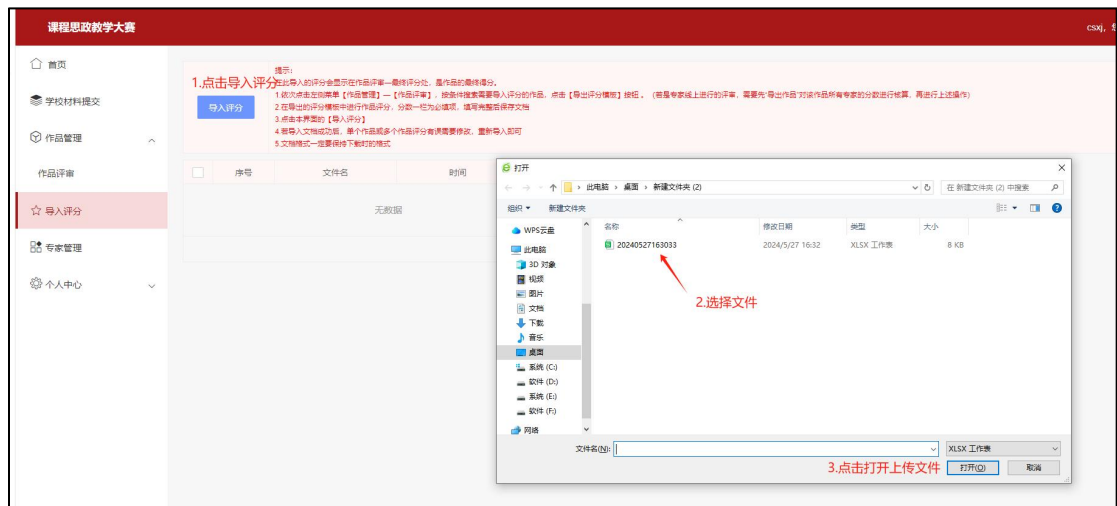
课程思政教学大赛

csxj, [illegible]

首页

学校材料提交

作品管理

作品评审

导入评分

专家管理

个人中心

1.点击导入评分

导入评分

提示：
1.此导入的评分会显示在作品评审一最终评分处，是作品的最终得分。
1.依次点击左侧菜单【作品管理】—【作品评审】，按条件搜索需要导入评分的作品，点击【导出评分模版】按钮。（若是专家线上进行的评审，需要先"导出作品"对该作品所有专家的分数进行核算，再进行上述操作）
2.在导出的评分模板中进行作品评分，分数一栏为必填项，填写完整后保存文档
3.点击本界面的【导入评分】
4.若导入文档成功后，单个作品或多个作品评分有误需要修改，重新导入即可
5.文档格式一定要保持下载时的格式

| 序号 | 文件名 | 时间 |
|---|---|---|
| 无数据 | | |

打开

此电脑 › 桌面 › 新建文件夹 (2)

在 新建文件夹 (2) 中搜索

组织 ▾ 新建文件夹

WPS云盘
此电脑
3D 对象
视频
图片
文档
下载
音乐
桌面
系统 (C:)
软件 (D:)
系统 (E:)
软件 (F:)
网络

| 名称 | 修改日期 | 类型 | 大小 |
|---|---|---|---|
| 20240527163033 | 2024/5/27 16:32 | XLSX 工作表 | 8 KB |

2.选择文件

文件名(N):

XLSX 工作表

3.点击打开上传文件

打开(O)

取消